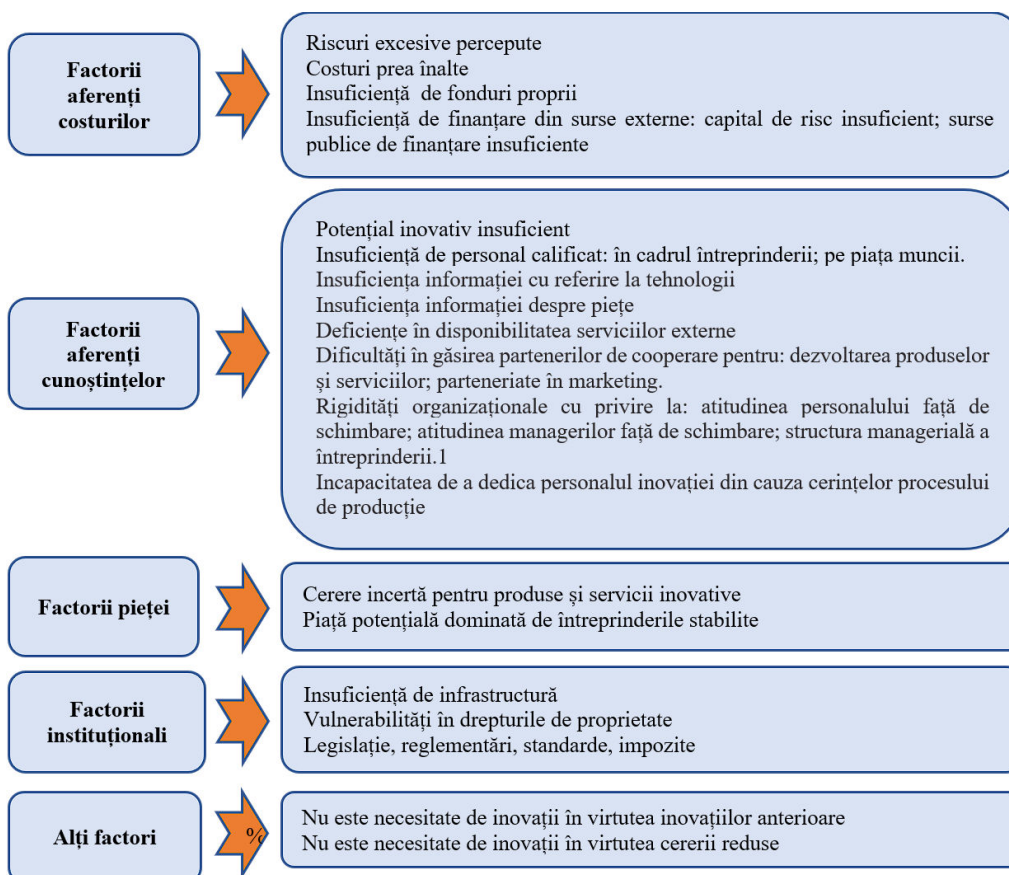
Factorii aferenți costurilor

Riscuri excesive percepute
Costuri prea înalte
Insuficiență de fonduri proprii
Insuficiență de finanțare din surse externe: capital de risc insuficient; surse publice de finanțare insuficiente

Factorii aferenți cunoștințelor

Potențial inovativ insuficient
Insuficiență de personal calificat: în cadrul întreprinderii; pe piața muncii.
Insuficiența informației cu referire la tehnologii
Insuficiența informației despre piețe
Deficiențe în disponibilitatea serviciilor externe
Dificultăți în găsirea partenerilor de cooperare pentru: dezvoltarea produselor și serviciilor; parteneriate în marketing.
Rigidități organizaționale cu privire la: atitudinea personalului față de schimbare; atitudinea managerilor față de schimbare; structura managerială a întreprinderii.1
Incapacitatea de a dedica personalul inovației din cauza cerințelor procesului de producție

Factorii pieței

Cerere incertă pentru produse și servicii inovative
Piață potențială dominată de întreprinderile stabilite

Factorii instituționali

Insuficiență de infrastructură
Vulnerabilități în drepturile de proprietate
Legislație, reglementări, standarde, impozite

Alți factori

%

Nu este necesitate de inovații în virtutea inovațiilor anterioare
Nu este necesitate de inovații în virtutea cererii reduse